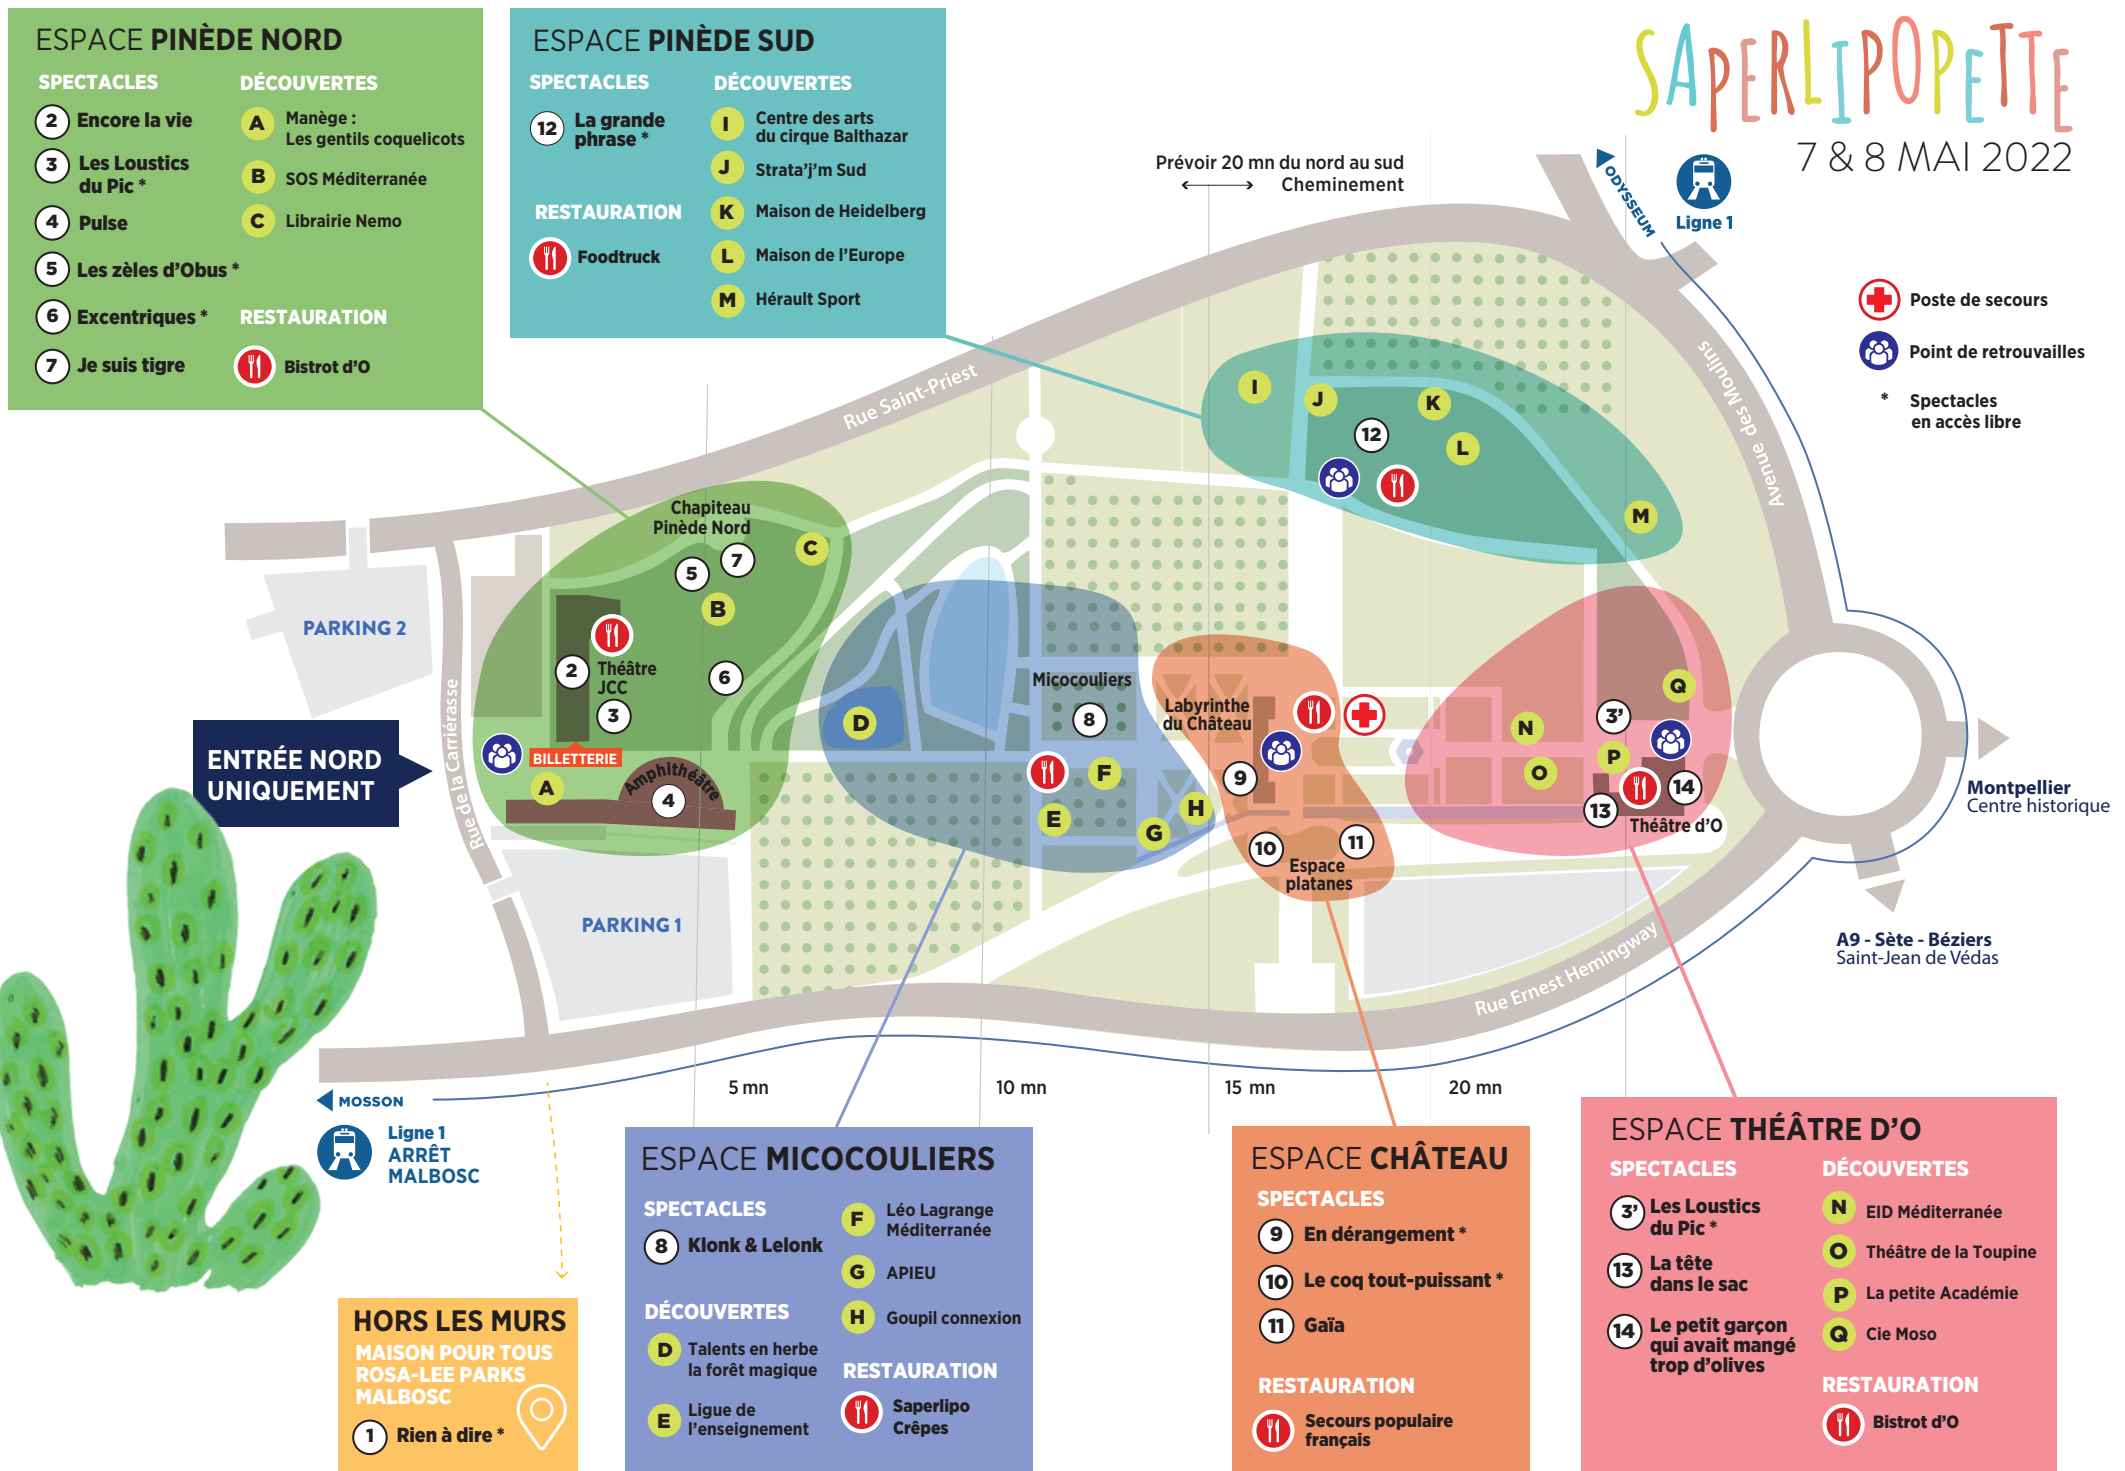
ESPACE PINÈDE NORD

SPECTACLES
2 Encore la vie
3 Les Loustics du Pic *
4 Pulse
5 Les zèles d'Obus *
6 Excentriques *
7 Je suis tigre

DÉCOUVERTES
A Manège : Les gentils coquelicots
B SOS Méditerranée
C Librairie Nemo

RESTAURATION
Bistrot d'O

ESPACE PINÈDE SUD

SPECTACLES
12 La grande phrase *

RESTAURATION
Foodtruck

DÉCOUVERTES
I Centre des arts du cirque Balthazar
J Strata'j'm Sud
K Maison de Heidelberg
L Maison de l'Europe
M Hérault Sport

SAPERLIPOPETTE
7 & 8 MAI 2022

Prévoir 20 mn du nord au sud
Cheminement

ODYSSEUM
Ligne 1

Poste de secours
Point de retrouvailles
* Spectacles en accès libre

Rue Saint-Priest
Avenue des Moulins
Chapiteau Pinède Nord
Théâtre JCC
BILLETTERIE
Amphithéâtre
PARKING 2
PARKING 1
Rue de la Carriérasse
ENTRÉE NORD UNIQUEMENT
Micocouliers
Labyrinthe du Château
Espace platanes
Théâtre d'O
Montpellier Centre historique
A9 - Sète - Béziers Saint-Jean de Védas
Rue Ernest Hemingway
MOSSON
Ligne 1 ARRÊT MALBOSC
5 mn
10 mn
15 mn
20 mn

HORS LES MURS
MAISON POUR TOUS ROSA-LEE PARKS MALBOSC
1 Rien à dire *

ESPACE MICOCOULIERS

SPECTACLES
8 Klonk & Lelonk

DÉCOUVERTES
D Talents en herbe la forêt magique
E Ligue de l'enseignement
F Léo Lagrange Méditerranée
G APIEU
H Goupil connexion

RESTAURATION
Saperlipo Crêpes

ESPACE CHÂTEAU

SPECTACLES
9 En dérangement *
10 Le coq tout-puissant *
11 Gaïa

RESTAURATION
Secours populaire français

ESPACE THÉÂTRE D'O

SPECTACLES
3' Les Loustics du Pic *
13 La tête dans le sac
14 Le petit garçon qui avait mangé trop d'olives

DÉCOUVERTES
N EID Méditerranée
O Théâtre de la Toupine
P La petite Académie
Q Cie Moso

RESTAURATION
Bistrot d'O